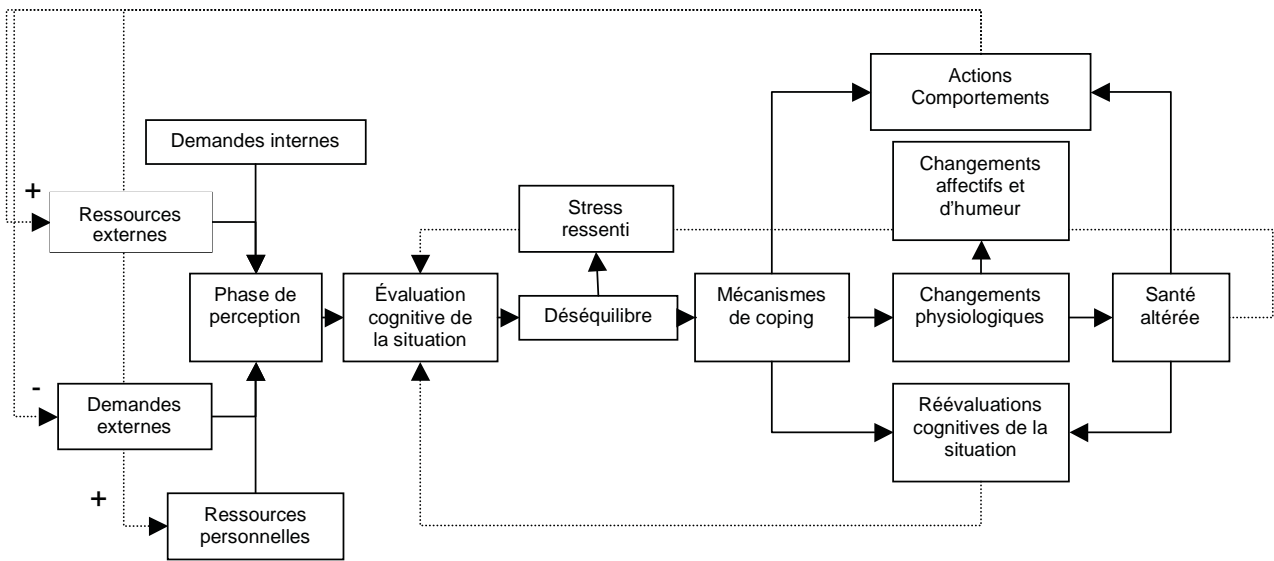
Actions
Comportements

Demandes internes

Changements
affectifs et
d'humeur

+

Ressources
externes

Stress
ressenti

Phase de
perception

Évaluation
cognitive de
la situation

Déséquilibre

Mécanismes
de coping

Changements
physiologiques

Santé
altérée

-

Demandes
externes

Réévaluations
cognitives de la
situation

+

Ressources
personnelles